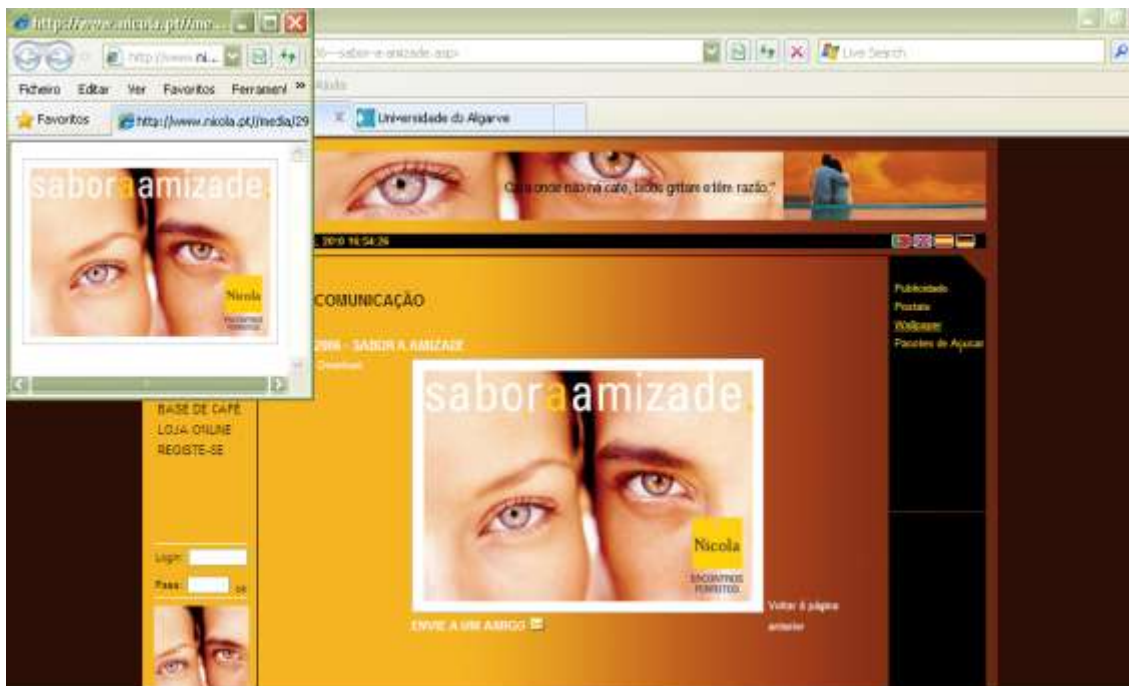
http://www.nicola.pt/me...

http://www.ni...

Ficheiro Editar Ver Favoritos Ferrament »

Favoritos http://www.nicola.pt/media/29

sabor a amizade.

Nicola

ENCONTROS PERFEITOS

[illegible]-sabor-a-amizade.aspx

Live Search

Ajuda

Universidade do Algarve

"Quando o amor não há café, todos gritam e têm razão."

, 2010 16:54:26

COMUNICAÇÃO

2006 - SABOR A AMIZADE

Download

Publicidade
Postais
Wallpaper
Pacotes de Açucar

sabor a amizade.

Nicola

ENCONTROS PERFEITOS.

ENVIE A UM AMIGO

Voltar à página anterior

BASE DE CAFÉ
LOJA ONLINE
REGISTE-SE

Login:
Pass: OK